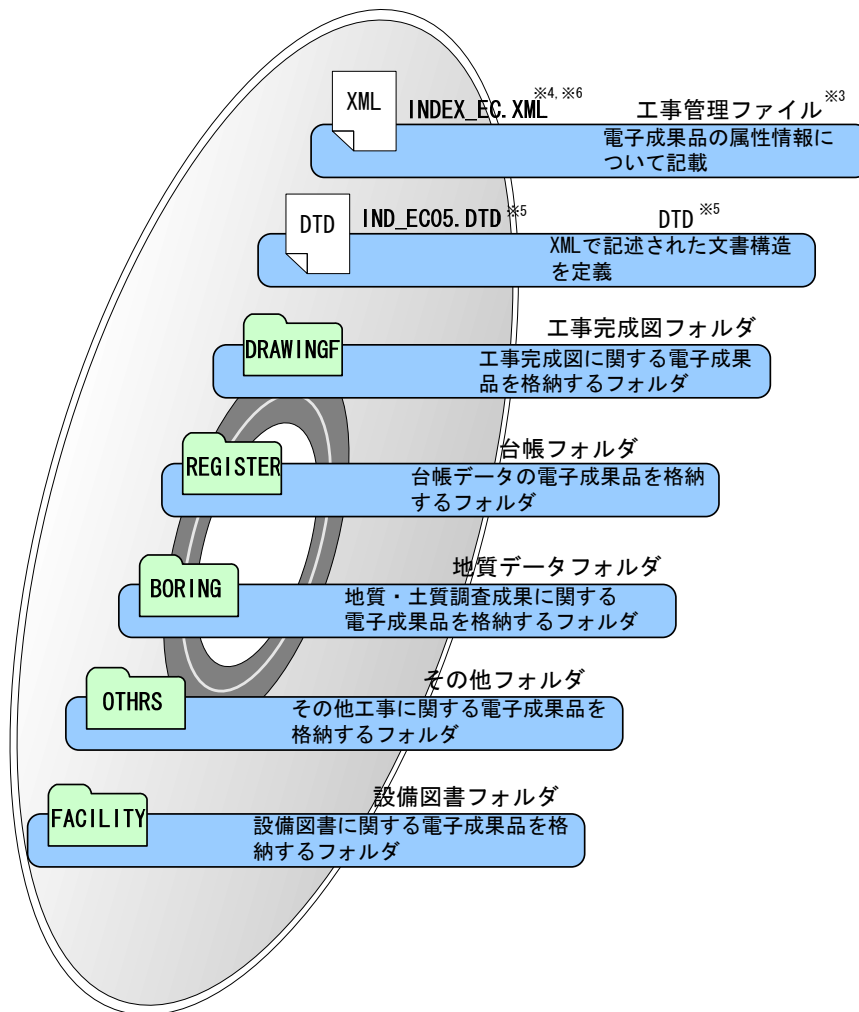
XML INDEX_EC.XML ※4, ※6 工事管理ファイル ※3
電子成果品の属性情報について記載

DTD IND_EC05.DTD ※5 DTD ※5
XMLで記述された文書構造を定義

DRAWINGF 工事完成図フォルダ
工事完成図に関する電子成果品を格納するフォルダ

REGISTER 台帳フォルダ
台帳データの電子成果品を格納するフォルダ

BORING 地質データフォルダ
地質・土質調査成果に関する電子成果品を格納するフォルダ

OTHRS その他フォルダ
その他工事に関する電子成果品を格納するフォルダ

FACILITY 設備図書フォルダ
設備図書に関する電子成果品を格納するフォルダ